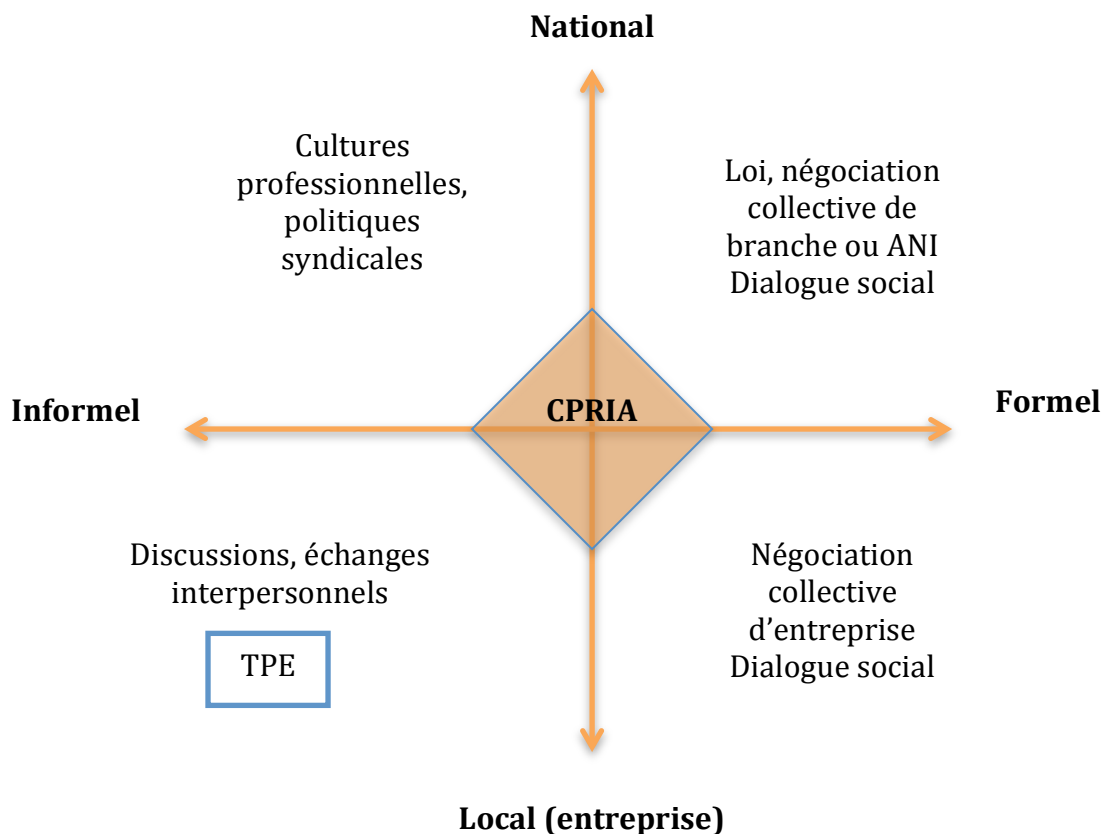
National

Cultures professionnelles, politiques syndicales

Loi, négociation collective de branche ou ANI
Dialogue social

Informel

CPRIA

Formel

Discussions, échanges interpersonnels

TPE

Négociation collective d'entreprise
Dialogue social

Local (entreprise)